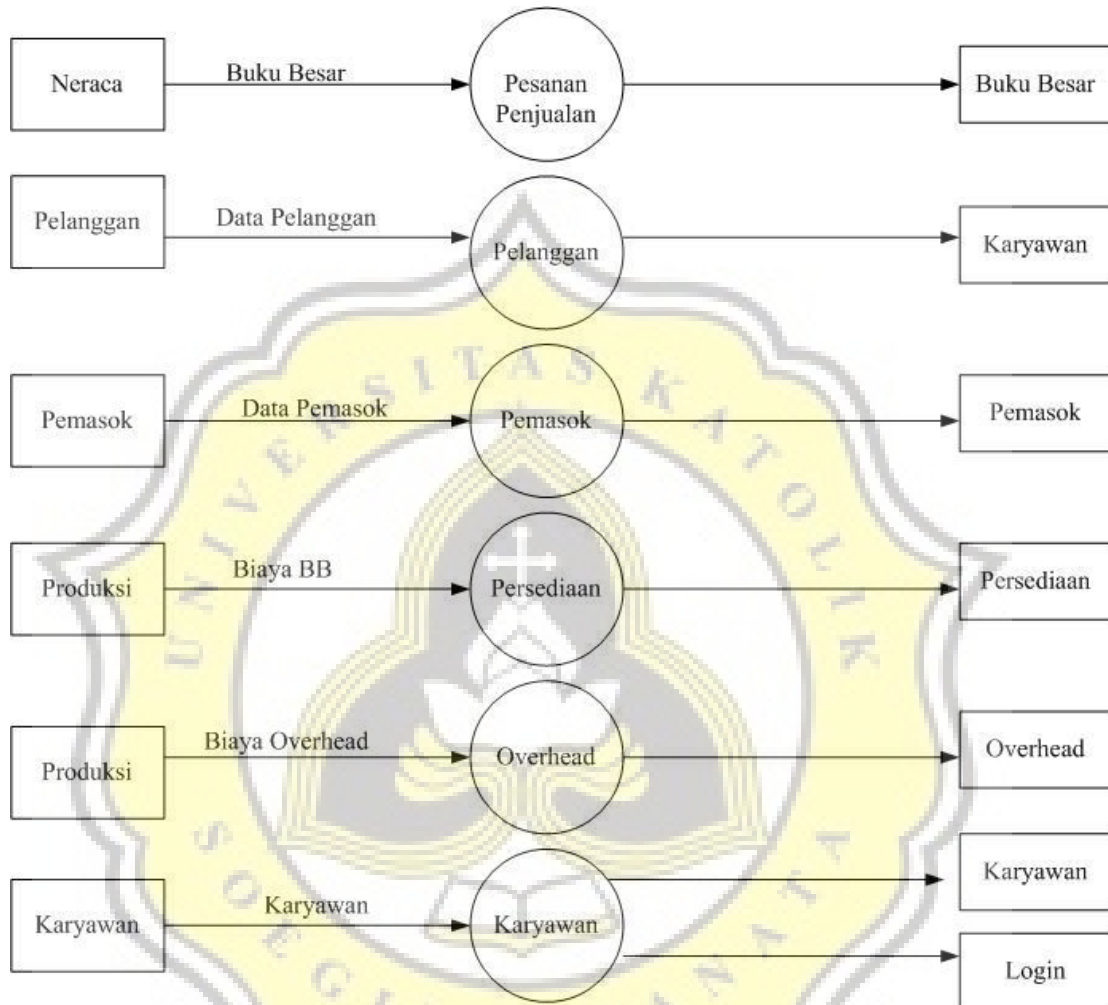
Neraca
Buku Besar
Pesanan Penjualan
Buku Besar

Pelanggan
Data Pelanggan
Pelanggan
Karyawan

Pemasok
Data Pemasok
Pemasok
Pemasok

Produksi
Biaya BB
Persediaan
Persediaan

Produksi
Biaya Overhead
Overhead
Overhead

Karyawan
Karyawan
Karyawan
Karyawan
Login

UNIVERSITAS KATOLIK SOEGIJAPRANATA